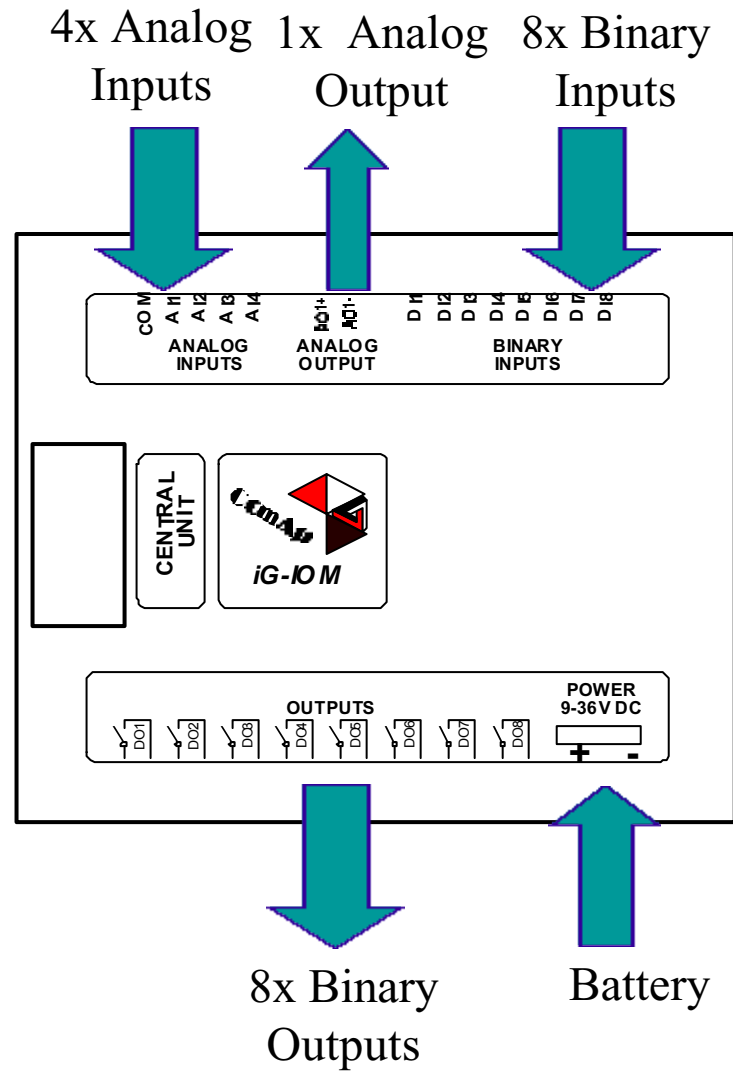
4x Analog Inputs

1x Analog Output

8x Binary Inputs

COM AI1 AI2 AI3 AI4
ANALOG INPUTS

AO1+ AO1-
ANALOG OUTPUT

DI1 DI2 DI3 DI4 DI5 DI6 DI7 DI8
BINARY INPUTS

CENTRAL UNIT

ComAp
iG-IOM

OUTPUTS
DO1 DO2 DO3 DO4 DO5 DO6 DO7 DO8

POWER
9-36V DC
+ -

8x Binary Outputs

Battery